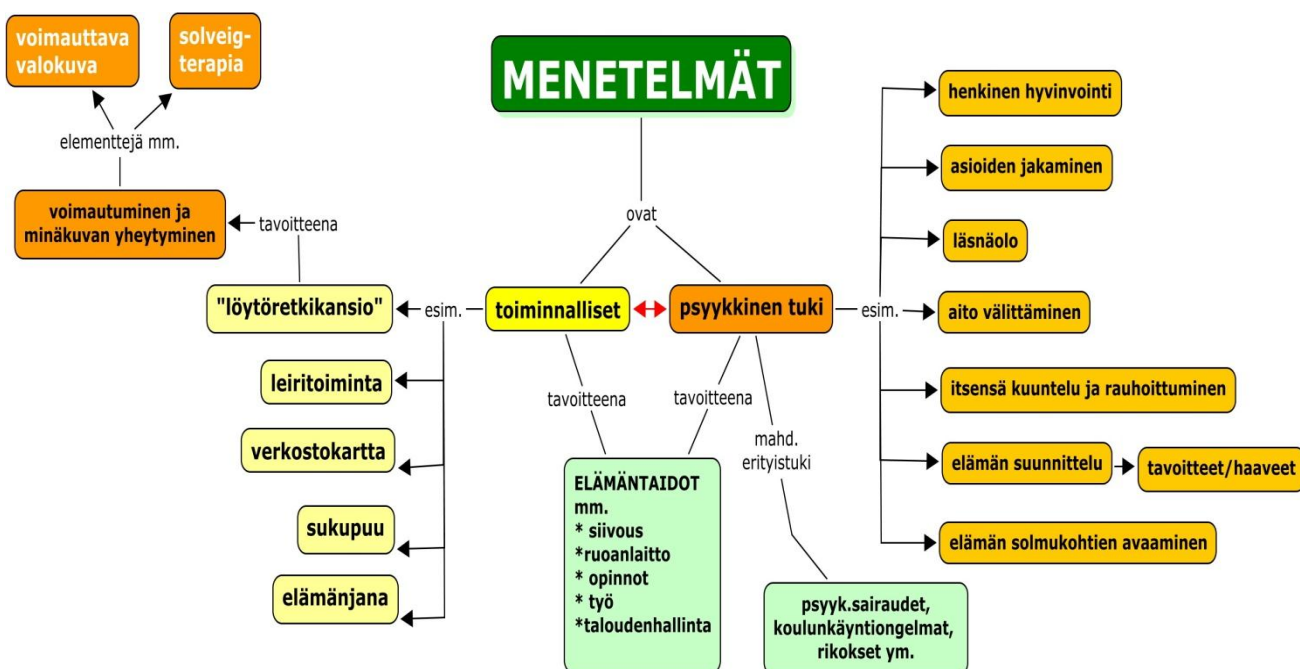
MENETELMÄT

ovat

toiminnalliset

psyykkinen tuki

esim.

"löytöretkikansio"

tavoitteena

voimautuminen ja minäkuvan yheytyminen

elementtejä mm.

voimauttava valokuva

solveig-terapia

leiritoiminta

verkostokartta

sukupuu

elämänjana

tavoitteena

tavoitteena

ELÄMÄNTAIDOT mm.
* siivous
*ruoanlaitto
* opinnot
* työ
*taloudenhallinta

mahd. erityistuki

psyyk.sairaudet, koulunkäyntiongelmat, rikokset ym.

esim.

henkinen hyvinvointi

asioiden jakaminen

läsnäolo

aito välittäminen

itsensä kuuntelu ja rauhoittuminen

elämän suunnittelu

tavoitteet/haaveet

elämän solmukohtien avaaminen